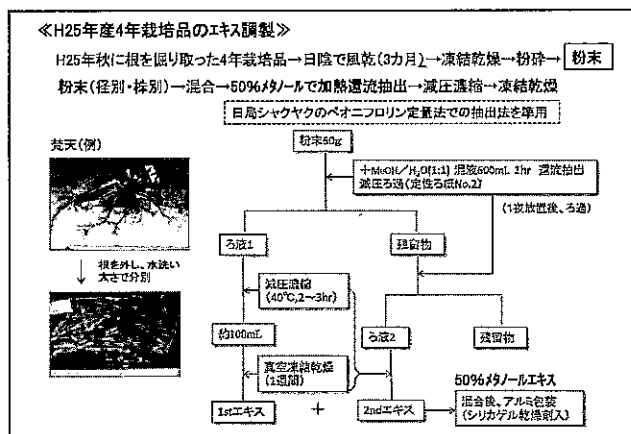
≪H25年度4年栽培品のエキス調製≫

H25年秋に根を掘り取った4年栽培品→日陰で風乾（3カ月）→凍結乾燥→粉砕→ 粉末

粉末（径別・株別）→混合→50%メタノールで加熱還流抽出→減圧濃縮→凍結乾燥

日局シャクヤクのペオニフロリン定量法での抽出法を準用

掘天（例）

根を外し、水洗い
太さで分別

粉末50g

＋MeOH／$H_2O$(1:1) 混液600mL 1hr 還流抽出
減圧ろ過（定性ろ紙No.2）

（1夜放置後、ろ過）

ろ液1

残留物

減圧濃縮
（40℃, 2～3hr）

約100mL

ろ液2

残留物

真空凍結乾燥
（1週間）

50%メタノールエキス

1stエキス

＋

2ndエキス

混合後、アルミ包装
（シリカゲル乾燥剤入）